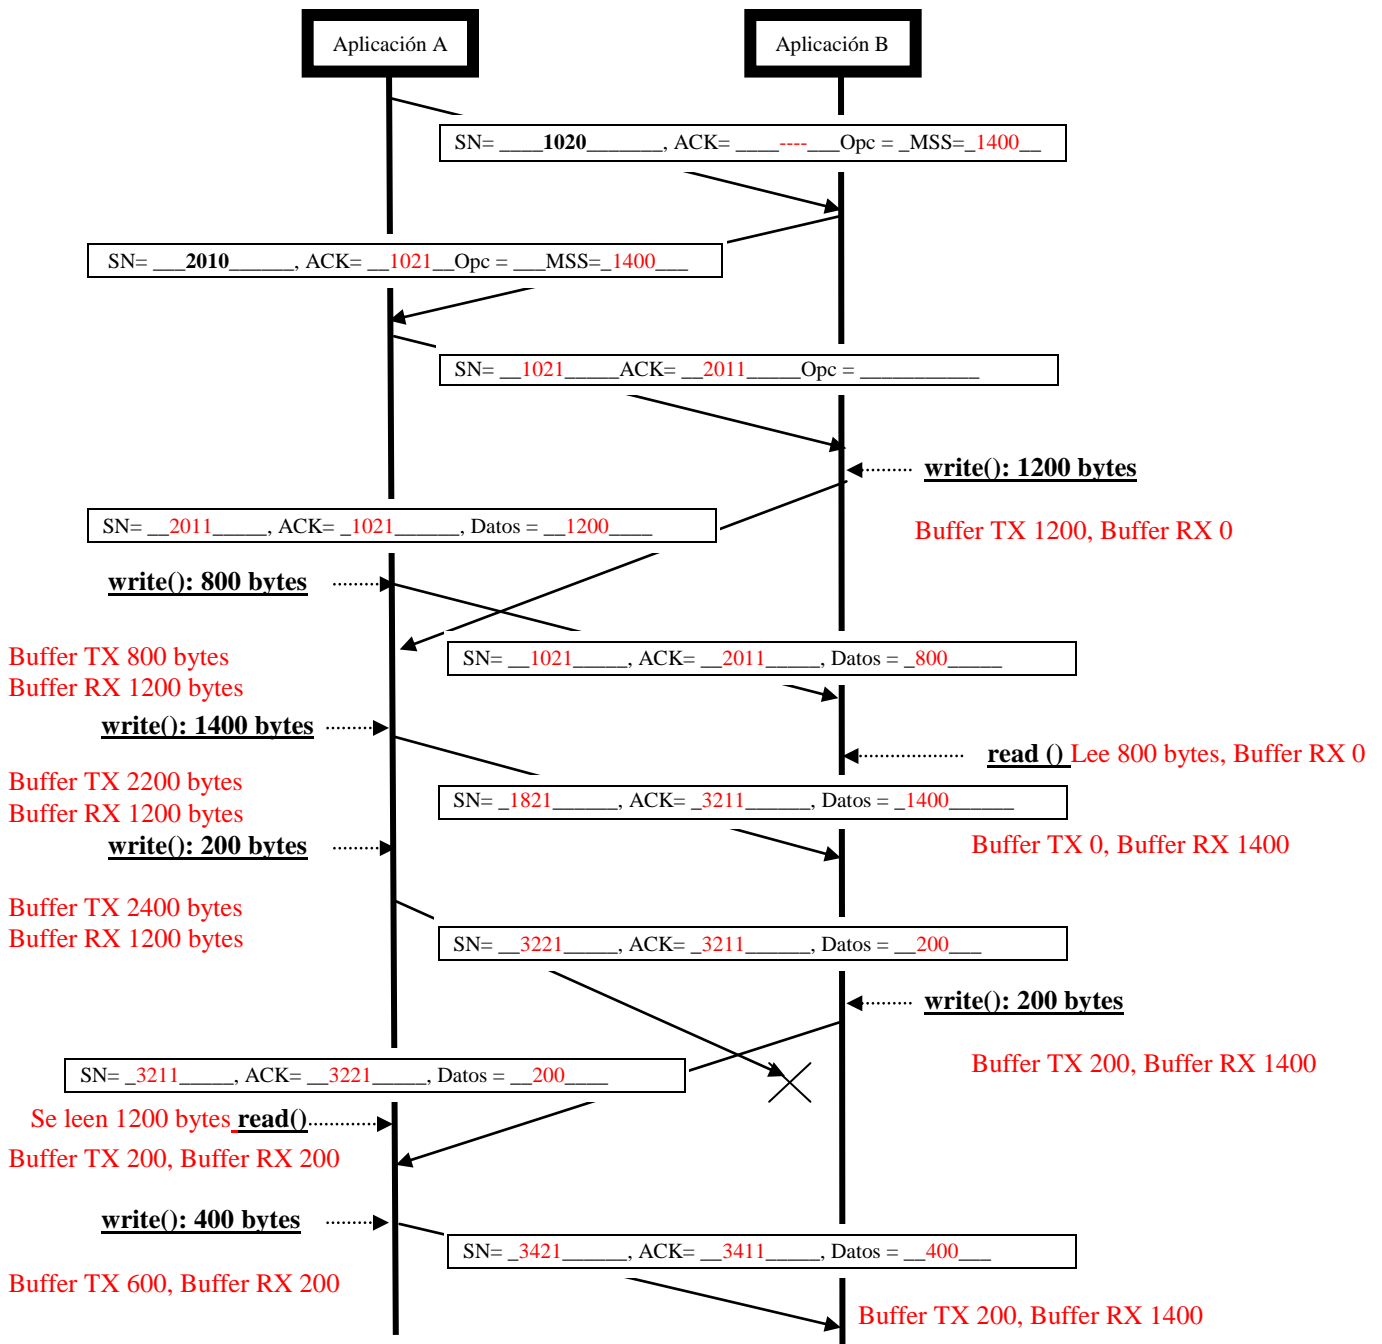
Aplicación A

Aplicación B

SN= ____1020_______, ACK= ____----___Opc = _MSS=_1400__

SN= ___2010______, ACK= __1021__Opc = ___MSS=_1400___

SN= __1021_____ACK= __2011_____Opc = ___________

write(): 1200 bytes

SN= __2011_____, ACK= _1021______, Datos = __1200____

Buffer TX 1200, Buffer RX 0

write(): 800 bytes

Buffer TX 800 bytes
Buffer RX 1200 bytes

SN= __1021_____, ACK= __2011_____, Datos = _800_____

write(): 1400 bytes

read () Lee 800 bytes, Buffer RX 0

Buffer TX 2200 bytes
Buffer RX 1200 bytes

SN= _1821______, ACK= _3211______, Datos = _1400______

write(): 200 bytes

Buffer TX 0, Buffer RX 1400

Buffer TX 2400 bytes
Buffer RX 1200 bytes

SN= __3221_____, ACK= _3211______, Datos = __200___

write(): 200 bytes

Buffer TX 200, Buffer RX 1400

SN= _3211_____, ACK= __3221_____, Datos = __200____

Se leen 1200 bytes read()

Buffer TX 200, Buffer RX 200

write(): 400 bytes

SN= _3421______, ACK= __3411_____, Datos = __400___

Buffer TX 600, Buffer RX 200

Buffer TX 200, Buffer RX 1400